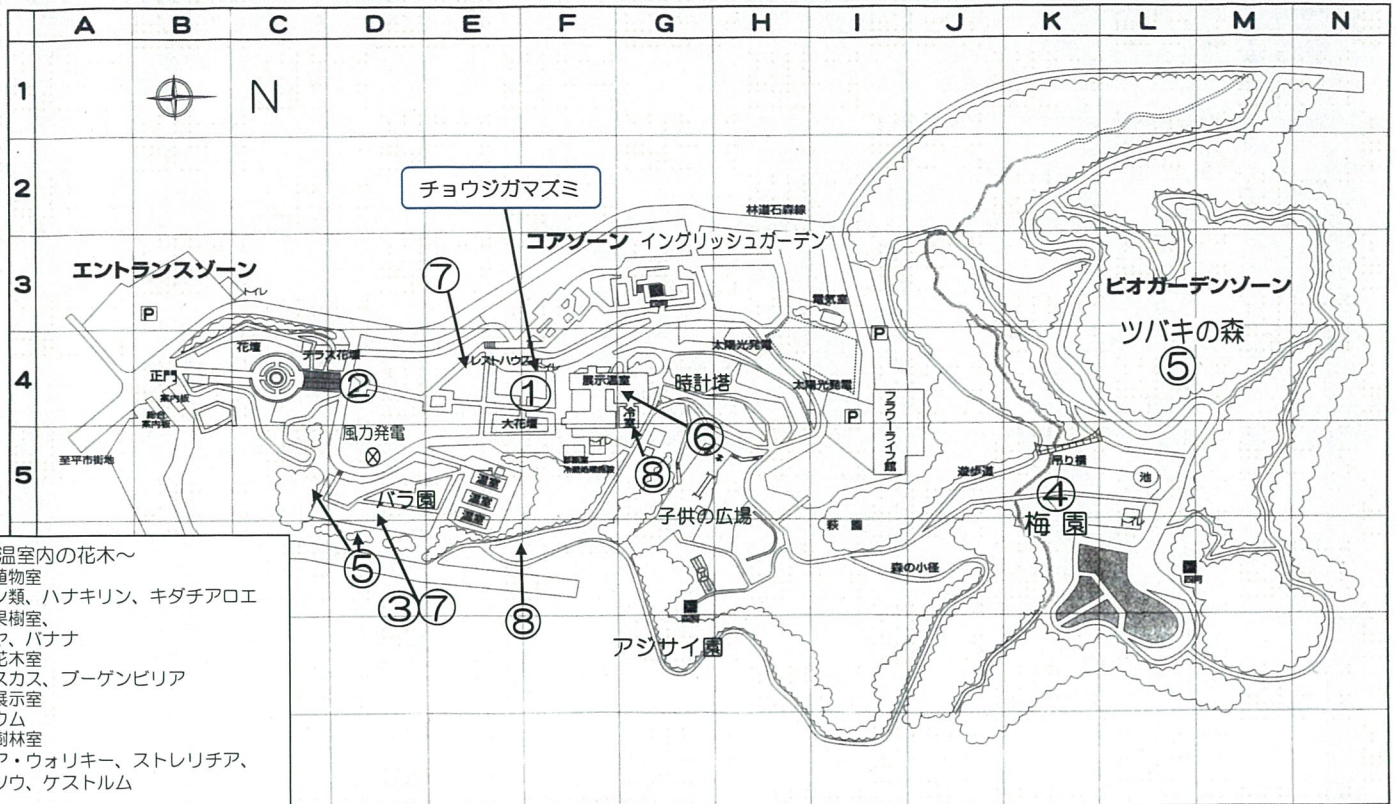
A B C D E F G H I J K L M N

1 2 3 4 5

N

チョウジガマズミ

林道石森線

コアゾーン イングリッシュガーデン

エントランスゾーン

トイレ

P

⑦

電気室

ビオガーデンゾーン

花壇 テラス花壇

レストハウス

太陽光発電

P

ツバキの森

⑤

正門

案内板

②

①

展示温室

時計塔

太陽光発電

P

フラワーライフ館

④

風力発電

大花壇

冷室

⑥

至平市街地

⑧

吊り橋

池

遊歩道

温室

バラ園

温室

温室

子供の広場

萩園

梅園

トイレ

森の小径

⑤

③⑦

⑧

アジサイ園

温室内の花木~
植物室
ン類、ハナキリン、キダチアロエ
果樹室、
ア、バナナ
花木室
スカス、ブーゲンビリア
展示室
ウム
樹林室
ア・ウォリキー、ストレリチア、
ソウ、ケストルム